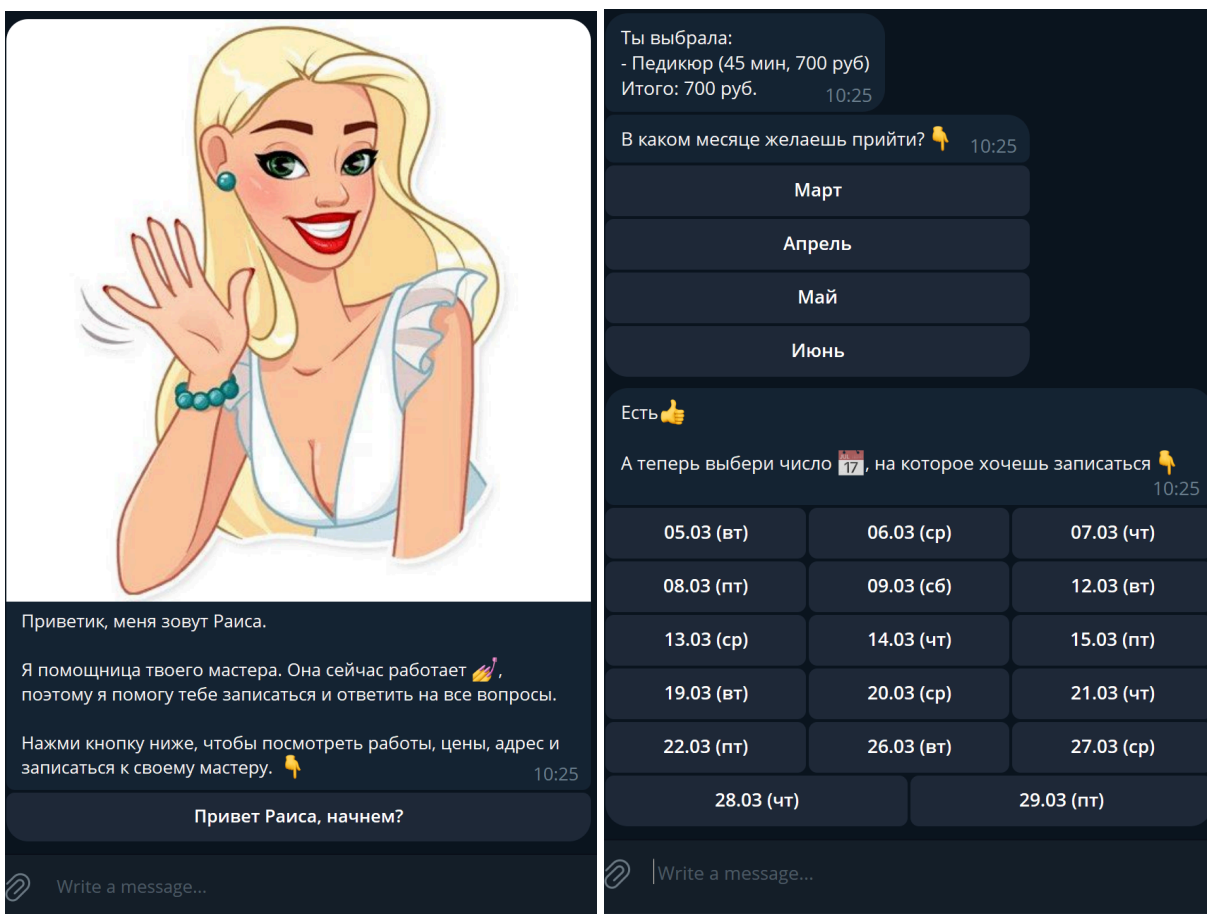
Приветик, меня зовут Раиса.

Я помощница твоего мастера. Она сейчас работает 💅, поэтому я помогу тебе записаться и ответить на все вопросы.

Нажми кнопку ниже, чтобы посмотреть работы, цены, адрес и записаться к своему мастеру. 👇 10:25

Привет Раиса, начнем?

Write a message...

Ты выбрала:
- Педикюр (45 мин, 700 руб)
Итого: 700 руб. 10:25

В каком месяце желаешь прийти? 👇 10:25

Март

Апрель

Май

Июнь

Есть👍

А теперь выбери число 📅, на которое хочешь записаться 👇 10:25

| 05.03 (вт) | 06.03 (ср) | 07.03 (чт) |
|---|---|---|
| 08.03 (пт) | 09.03 (сб) | 12.03 (вт) |
| 13.03 (ср) | 14.03 (чт) | 15.03 (пт) |
| 19.03 (вт) | 20.03 (ср) | 21.03 (чт) |
| 22.03 (пт) | 26.03 (вт) | 27.03 (ср) |
| 28.03 (чт) | 29.03 (пт) | |

Write a message...